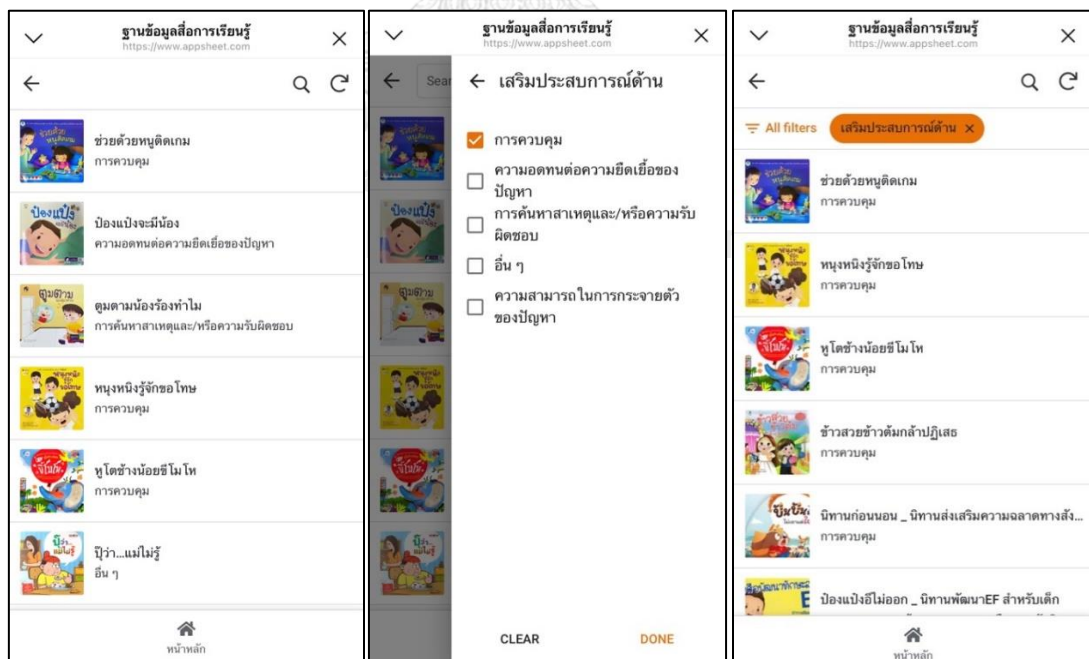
ฐานข้อมูลสื่อการเรียนรู้
https://www.appsheet.com

ช่วยด้วยหนูติดเกม
การควบคุม

ป๋องแป๋งจะมีน้อง
ความอดทนต่อความยืดเยื้อของปัญหา

ตูมตามน้องร้องทำไม
การค้นหาสาเหตุและ/หรือความรับผิดชอบ

หนูหนิงรู้จักขอโทษ
การควบคุม

หูโตช้างน้อยขี้โมโห
การควบคุม

ปู่ว่า...แม่ไม่รู้
อื่น ๆ

หน้าหลัก

ฐานข้อมูลสื่อการเรียนรู้
https://www.appsheet.com

เสริมประสบการณ์ด้าน

การควบคุม
ความอดทนต่อความยืดเยื้อของปัญหา
การค้นหาสาเหตุและ/หรือความรับผิดชอบ
อื่น ๆ
ความสามารถในการกระจายตัวของปัญหา

CLEAR
DONE

ฐานข้อมูลสื่อการเรียนรู้
https://www.appsheet.com

All filters
เสริมประสบการณ์ด้าน

ช่วยด้วยหนูติดเกม
การควบคุม

หนูหนิงรู้จักขอโทษ
การควบคุม

หูโตช้างน้อยขี้โมโห
การควบคุม

ข้าวสวยข้าวต้มกล้าปฏิเสธ
การควบคุม

นิทานก่อนนอน _ นิทานส่งเสริมความฉลาดทางสัง...
การควบคุม

ป๋องแป๋งอึไม่ออก _ นิทานพัฒนาEF สำหรับเด็ก

หน้าหลัก